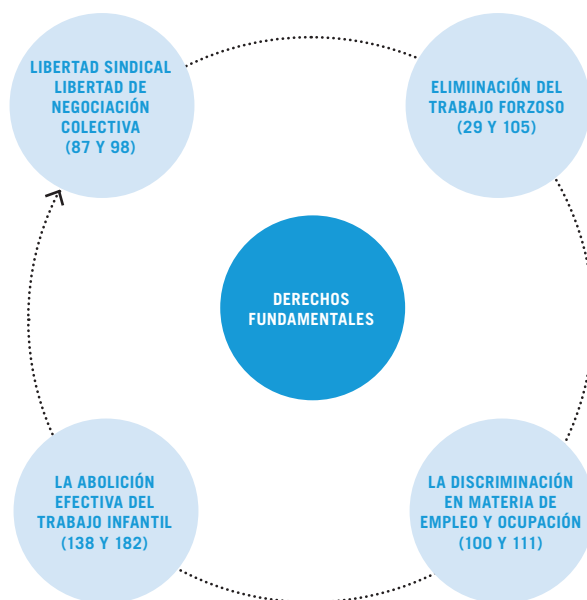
LIBERTAD SINDICAL LIBERTAD DE NEGOCIACIÓN COLECTIVA (87 Y 98)

ELIMIINACIÓN DEL TRABAJO FORZOSO (29 Y 105)

DERECHOS FUNDAMENTALES

LA ABOLICIÓN EFECTIVA DEL TRABAJO INFANTIL (138 Y 182)

LA DISCRIMINACIÓN EN MATERIA DE EMPLEO Y OCUPACIÓN (100 Y 111)